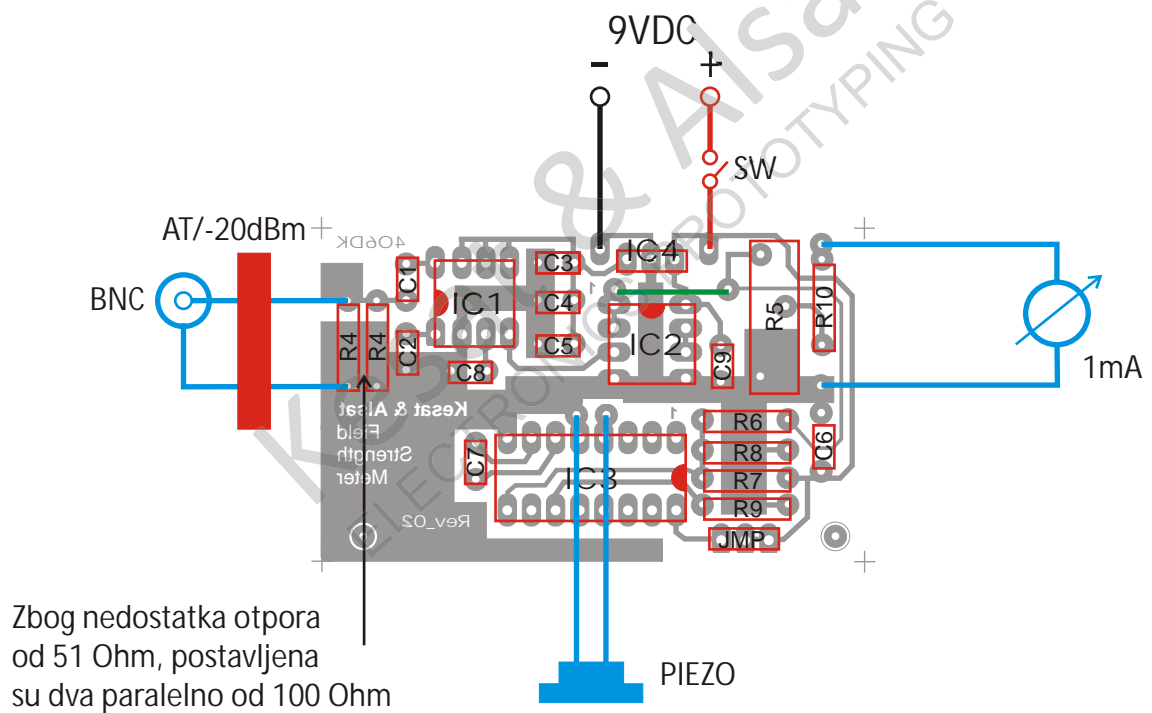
9VDC
-
+
SW
AT/-20dBm
406DK
BNC
C1
C3
IC4
C4
IC1
R5
R10
R4
R4
IC2
C2
C5
C9
C8
1mA
Kesat & Alsat
Field
Strength
Meter
R6
C6
C7
R8
IC3
R7
R9
Rev_02
JMP
Zbog nedostatka otpora od 51 Ohm, postavljena su dva paralelno od 100 Ohm
PIEZO
Kesat & Alsat
ELECTRONIC PROTOTYPING